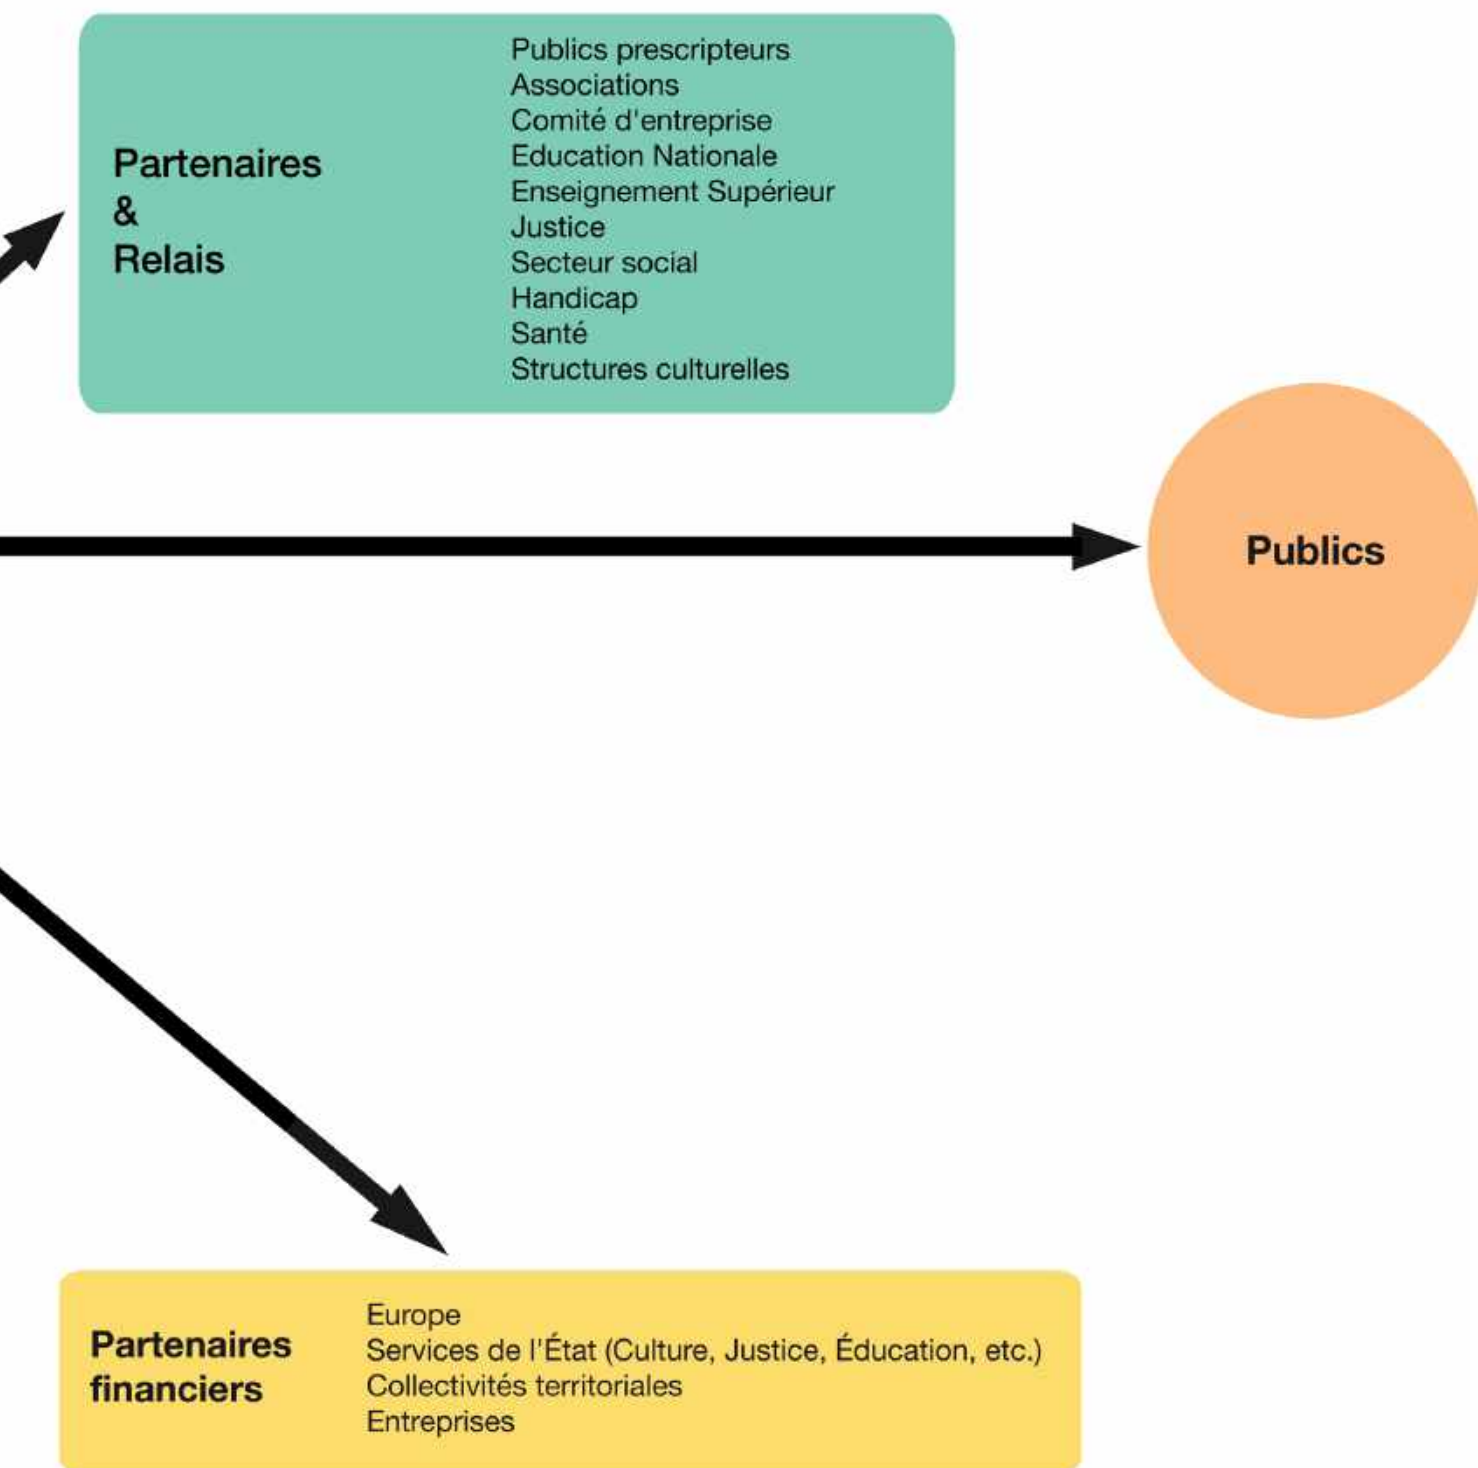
Partenaires
&
Relais

Publics prescripteurs
Associations
Comité d'entreprise
Education Nationale
Enseignement Supérieur
Justice
Secteur social
Handicap
Santé
Structures culturelles

Publics

Partenaires financiers

Europe
Services de l'État (Culture, Justice, Éducation, etc.)
Collectivités territoriales
Entreprises